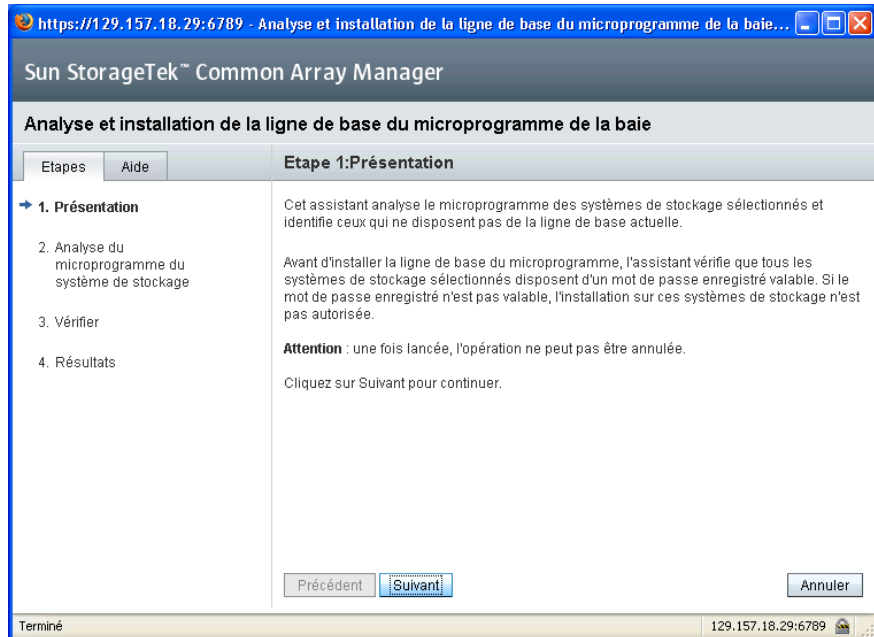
https://129.157.18.29:6789 - Analyse et installation de la ligne de base du microprogramme de la baie...

Sun StorageTek™ Common Array Manager

Analyse et installation de la ligne de base du microprogramme de la baie

Etapes | Aide

1. Présentation

2. Analyse du microprogramme du système de stockage

3. Vérifier

4. Résultats

Etape 1:Présentation

Cet assistant analyse le microprogramme des systèmes de stockage sélectionnés et identifie ceux qui ne disposent pas de la ligne de base actuelle.

Avant d'installer la ligne de base du microprogramme, l'assistant vérifie que tous les systèmes de stockage sélectionnés disposent d'un mot de passe enregistré valable. Si le mot de passe enregistré n'est pas valable, l'installation sur ces systèmes de stockage n'est pas autorisée.

**Attention** : une fois lancée, l'opération ne peut pas être annulée.

Cliquez sur Suivant pour continuer.

Précédent | Suivant | Annuler

Terminé

129.157.18.29:6789